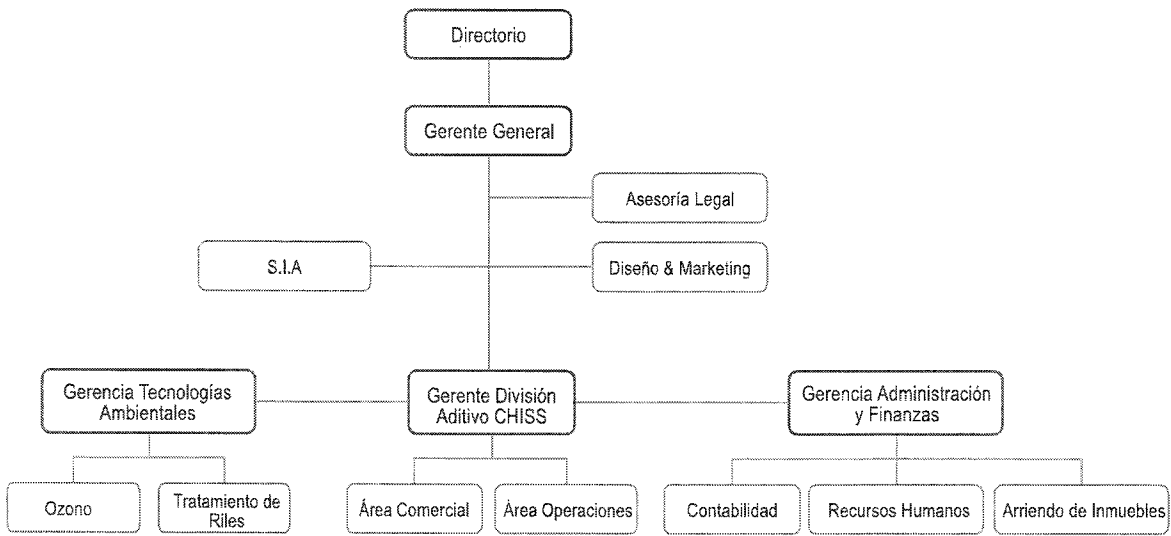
Directorio

Gerente General

Asesoría Legal

S.I.A

Diseño & Marketing

Gerencia Tecnologías Ambientales

Gerente División Aditivo CHISS

Gerencia Administración y Finanzas

Ozono

Tratamiento de Riles

Área Comercial

Área Operaciones

Contabilidad

Recursos Humanos

Arriendo de Inmuebles